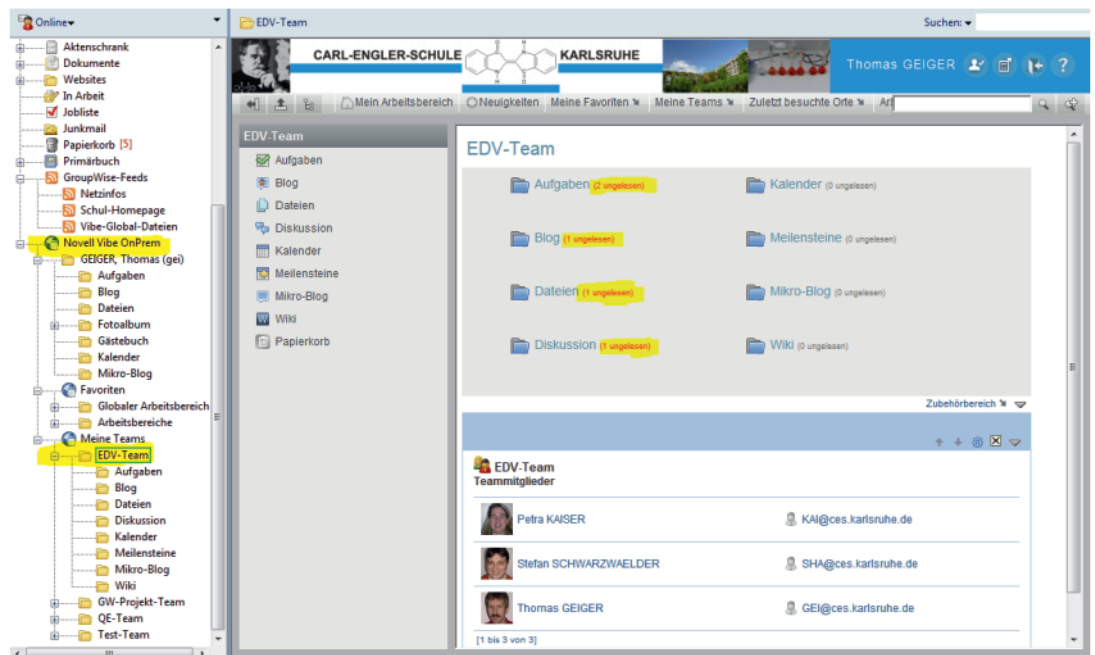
Online
Aktenschrank
Dokumente
Websites
In Arbeit
Jobliste
Junkmail
Papierkorb [5]
Primärbuch
GroupWise-Feeds
Netzinfos
Schul-Homepage
Vibe-Global-Dateien
Novell Vibe OnPrem
GEIGER, Thomas (gei)
Aufgaben
Blog
Dateien
Fotoalbum
Gästebuch
Kalender
Mikro-Blog
Favoriten
Globaler Arbeitsbereich
Arbeitsbereiche
Meine Teams
EDV-Team
Aufgaben
Blog
Dateien
Diskussion
Kalender
Meilensteine
Mikro-Blog
Wiki
GW-Projekt-Team
QE-Team
Test-Team

EDV-Team
Suchen:

CARL-ENGLER-SCHULE KARLSRUHE
Thomas GEIGER

Mein Arbeitsbereich Neuigkeiten Meine Favoriten Meine Teams Zuletzt besuchte Orte Ar

EDV-Team
Aufgaben
Blog
Dateien
Diskussion
Kalender
Meilensteine
Mikro-Blog
Wiki
Papierkorb

EDV-Team
Aufgaben (2 ungelesen)
Kalender (0 ungelesen)
Blog (1 ungelesen)
Meilensteine (0 ungelesen)
Dateien (1 ungelesen)
Mikro-Blog (0 ungelesen)
Diskussion (1 ungelesen)
Wiki (0 ungelesen)

Zubehörbereich

EDV-Team
Teammitglieder

| | |
|---|---|
| Petra KAISER | KAI@ces.karlsruhe.de |
| Stefan SCHWARZWAELDER | SHA@ces.karlsruhe.de |
| Thomas GEIGER | GEI@ces.karlsruhe.de |

[1 bis 3 von 3]